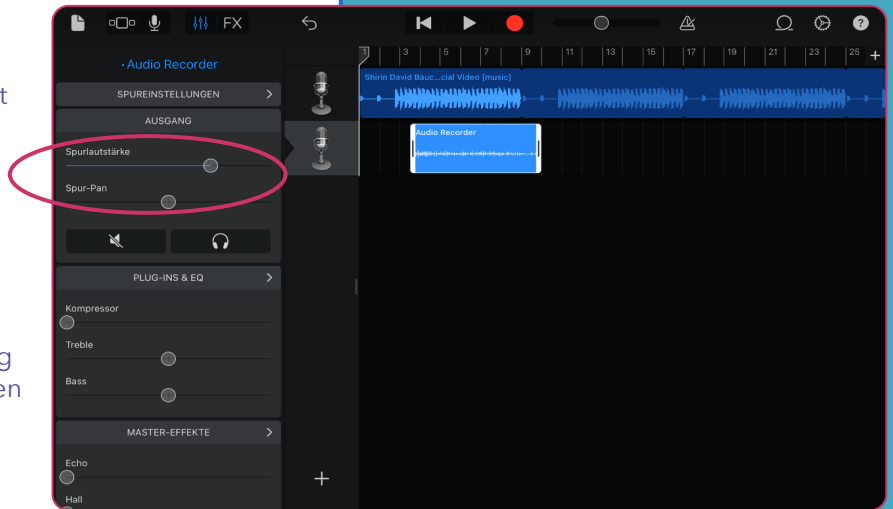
t

g
en

FX

1 | 3 | 5 | 7 | 9 | 11 | 13 | 15 | 17 | 19 | 21 | 23 | 25 +

· Audio Recorder

SPUREINSTELLUNGEN

AUSGANG

Spurlautstärke

Spur-Pan

PLUG-INS & EQ

Kompressor

Treble

Bass

MASTER-EFFEKTE

Echo

Hall

Shirin David Bauc...cial Video [music]

Audio Recorder

+